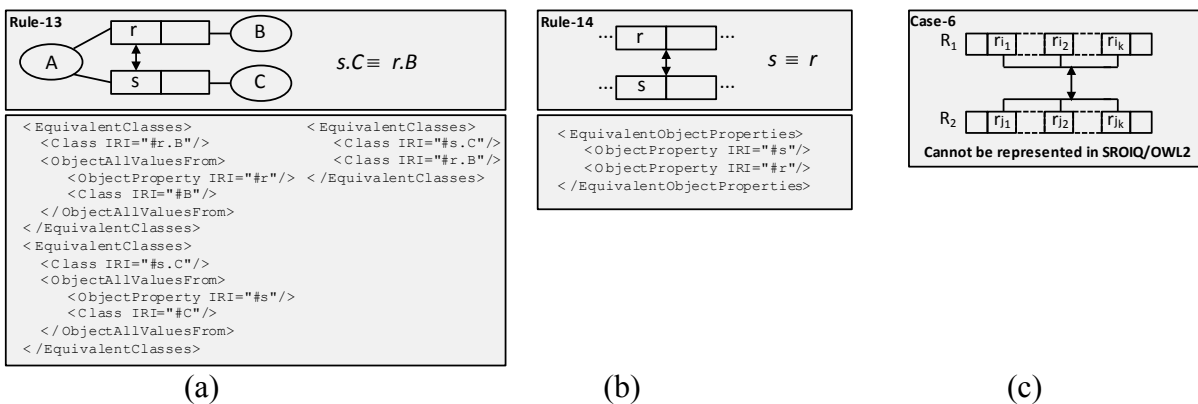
Rule-13

r

B

A

s

C

$s.C \equiv r.B$

<EquivalentClasses>
<Class IRI="#r.B"/>
<ObjectAllValuesFrom>
<ObjectProperty IRI="#r"/>
<Class IRI="#B"/>
</ObjectAllValuesFrom>
</EquivalentClasses>
<EquivalentClasses>
<Class IRI="#s.C"/>
<ObjectAllValuesFrom>
<ObjectProperty IRI="#s"/>
<Class IRI="#C"/>
</ObjectAllValuesFrom>
</EquivalentClasses>

<EquivalentClasses>
<Class IRI="#s.C"/>
<Class IRI="#r.B"/>
</EquivalentClasses>

(a)

Rule-14

... r ...

... s ...

$s \equiv r$

<EquivalentObjectProperties>
<ObjectProperty IRI="#s"/>
<ObjectProperty IRI="#r"/>
</EquivalentObjectProperties>

(b)

Case-6

$R_1$ $ri_1$ $ri_2$ $ri_k$

$R_2$ $rj_1$ $rj_2$ $rj_k$

Cannot be represented in SROIQ/OWL2

(c)